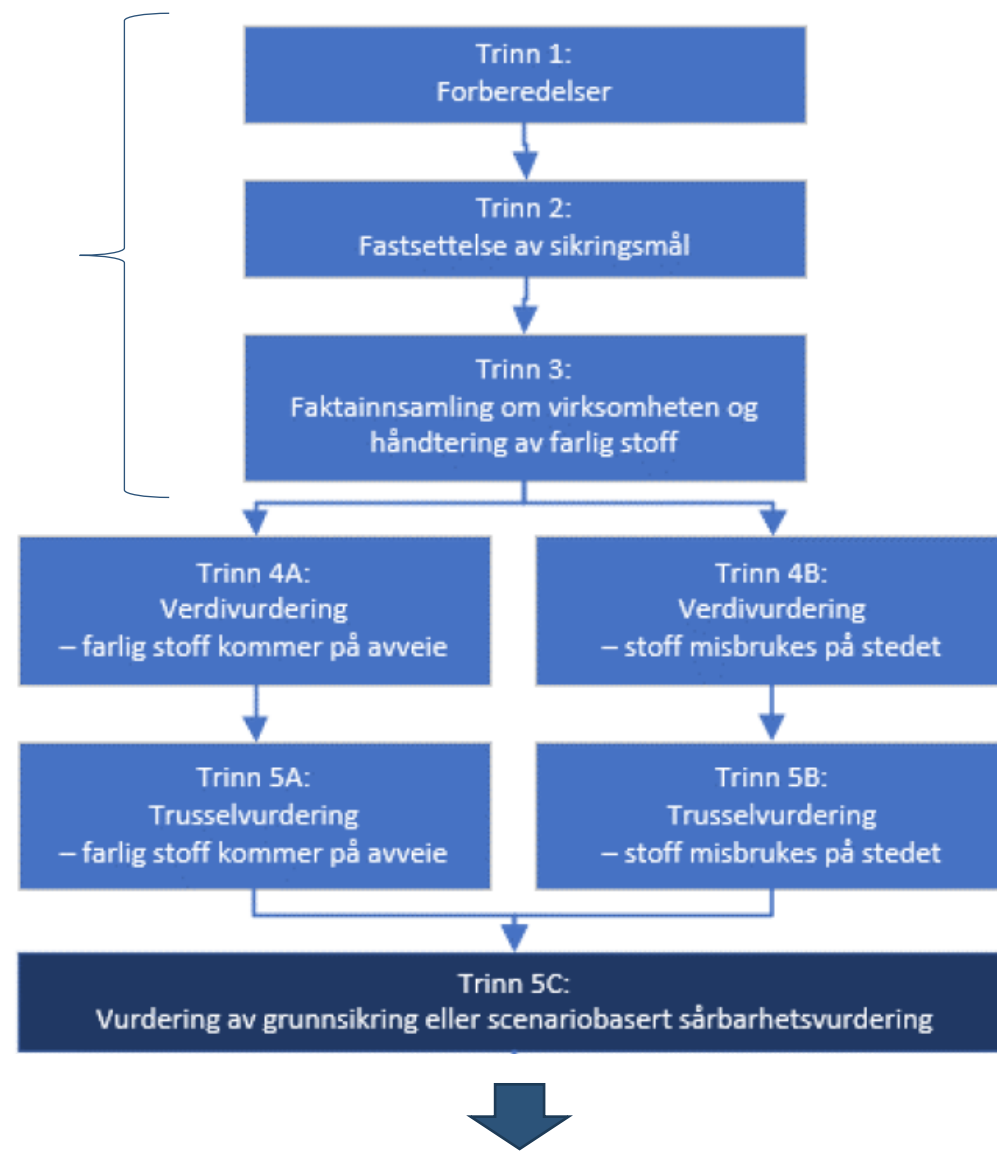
Trinn 1:
Forberedelser

Trinn 2:
Fastsettelse av sikringsmål

Trinn 3:
Faktainnsamling om virksomheten og håndtering av farlig stoff

Trinn 4A:
Verdivurdering
– farlig stoff kommer på avveie

Trinn 4B:
Verdivurdering
– stoff misbrukes på stedet

Trinn 5A:
Trusselvurdering
– farlig stoff kommer på avveie

Trinn 5B:
Trusselvurdering
– stoff misbrukes på stedet

Trinn 5C:
Vurdering av grunnsikring eller scenariobasert sårbarhetsvurdering